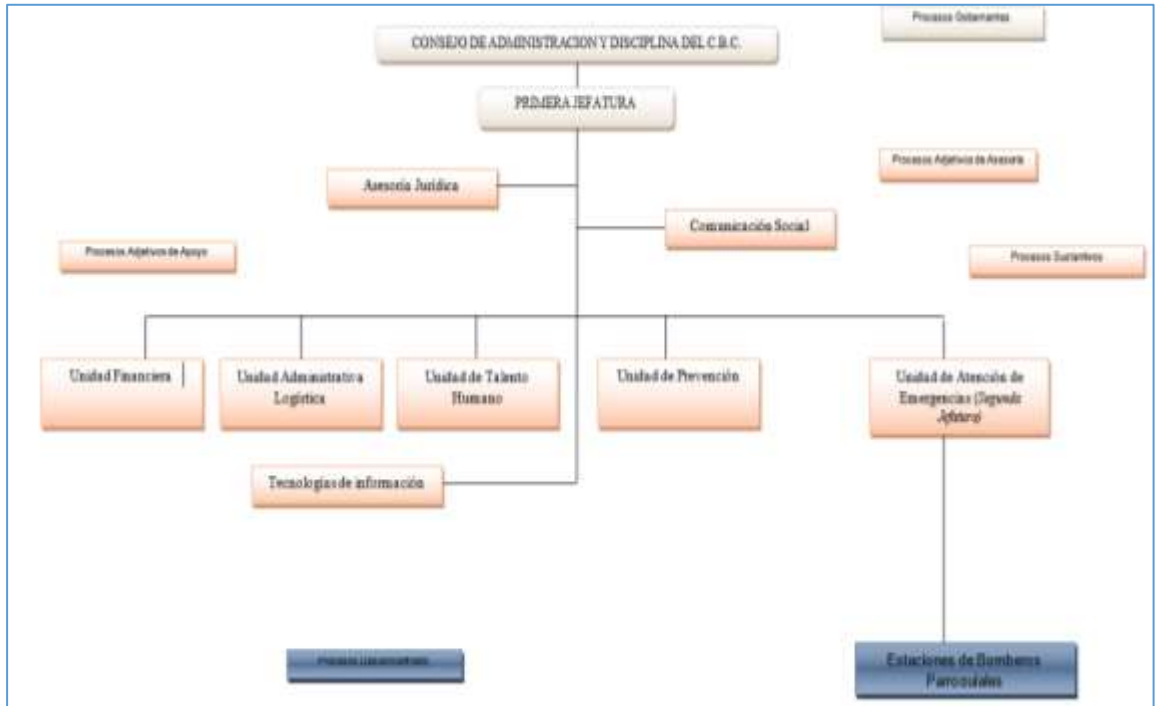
CONSEJO DE ADMINISTRACION Y DISCIPLINA DEL C.B.C.

Procesos Gobernantes

PRIMERA JEFATURA

Asesoría Jurídica

Procesos Adjetivos de Asesoría

Comunicación Social

Procesos Adjetivos de Apoyo

Procesos Sustantivos

Unidad Financiera

Unidad Administrativa Logística

Unidad de Talento Humano

Unidad de Prevención

Unidad de Atención de Emergencias (Segunda Jefatura)

Tecnologías de información

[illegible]

Estaciones de Bomberos Parroquiales